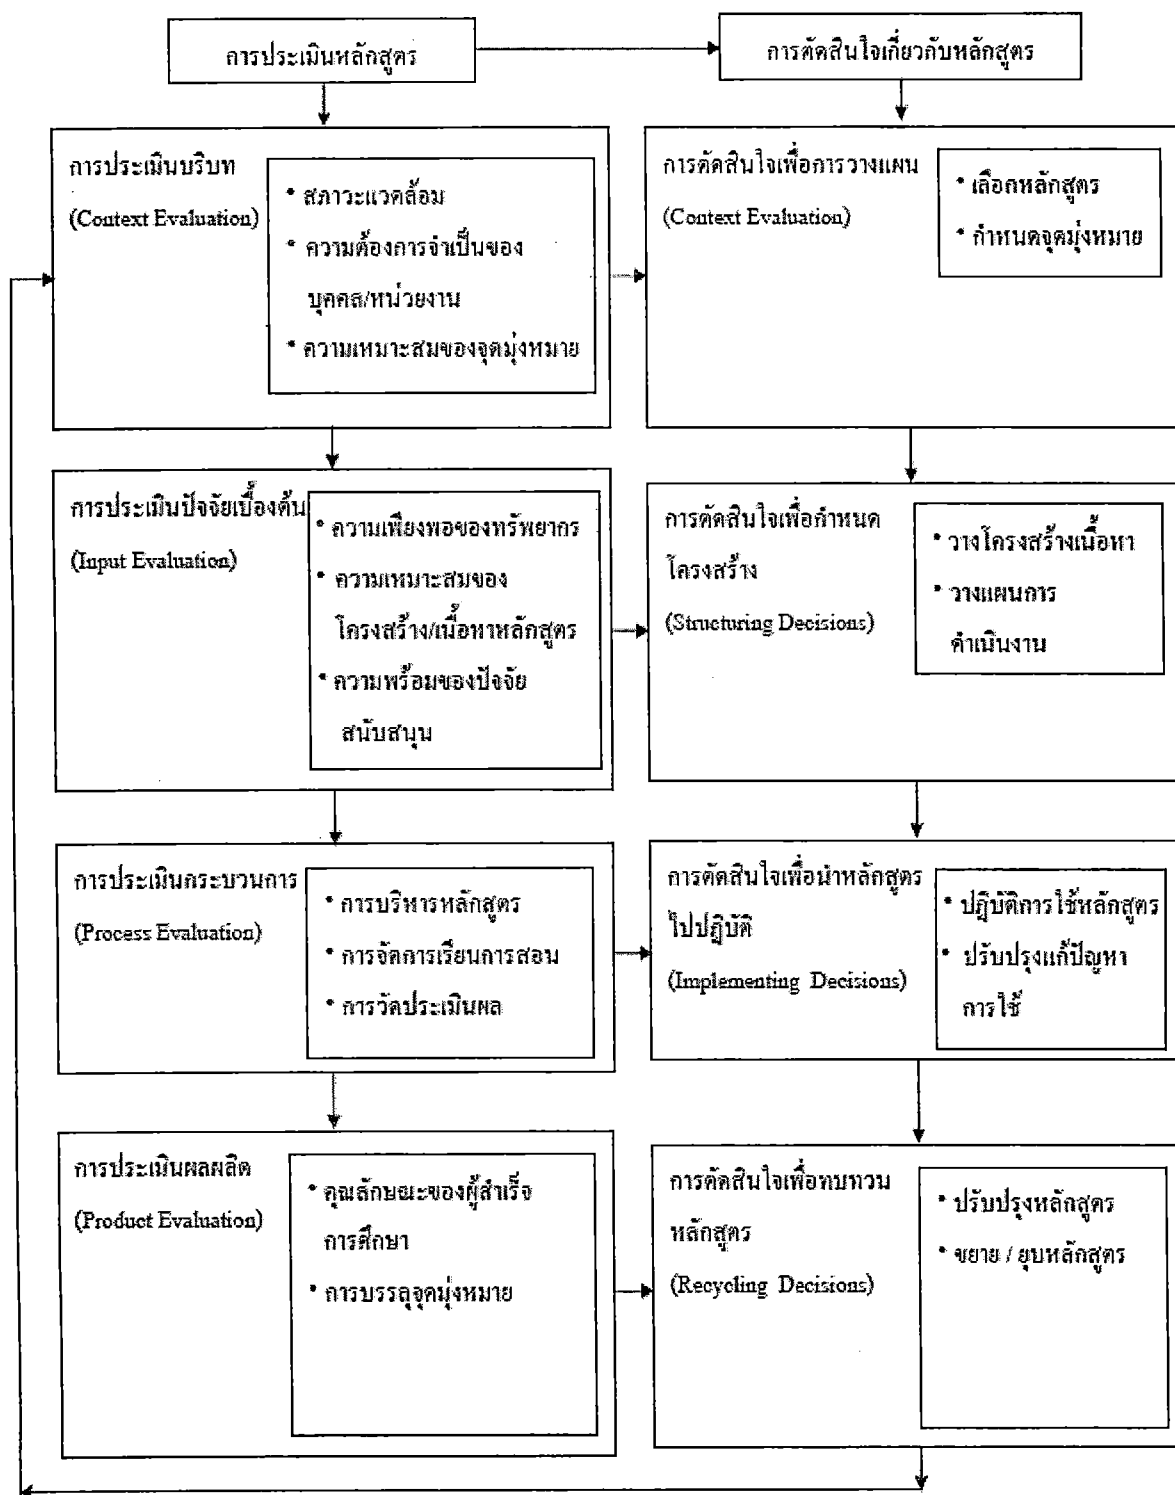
การประเมินหลักสูตร

การตัดสินใจเกี่ยวกับหลักสูตร

การประเมินบริบท
(Context Evaluation)

• สภาวะแวดล้อม
• ความต้องการจำเป็นของบุคคล/หน่วยงาน
• ความเหมาะสมของจุดมุ่งหมาย

การตัดสินใจเพื่อการวางแผน
(Context Evaluation)

• เลือกหลักสูตร
• กำหนดจุดมุ่งหมาย

การประเมินปัจจัยเบื้องต้น
(Input Evaluation)

• ความเพียงพอของทรัพยากร
• ความเหมาะสมของโครงสร้าง/เนื้อหาหลักสูตร
• ความพร้อมของปัจจัยสนับสนุน

การตัดสินใจเพื่อกำหนดโครงสร้าง
(Structuring Decisions)

• วางโครงสร้างเนื้อหา
• วางแผนการดำเนินงาน

การประเมินกระบวนการ
(Process Evaluation)

• การบริหารหลักสูตร
• การจัดการเรียนการสอน
• การวัดประเมินผล

การตัดสินใจเพื่อนำหลักสูตรไปปฏิบัติ
(Implementing Decisions)

• ปฏิบัติการใช้หลักสูตร
• ปรับปรุงแก้ปัญหาการใช้

การประเมินผลผลิต
(Product Evaluation)

• คุณลักษณะของผู้สำเร็จการศึกษา
• การบรรลุจุดมุ่งหมาย

การตัดสินใจเพื่อทบทวนหลักสูตร
(Recycling Decisions)

• ปรับปรุงหลักสูตร
• ขยาย / ยุบหลักสูตร